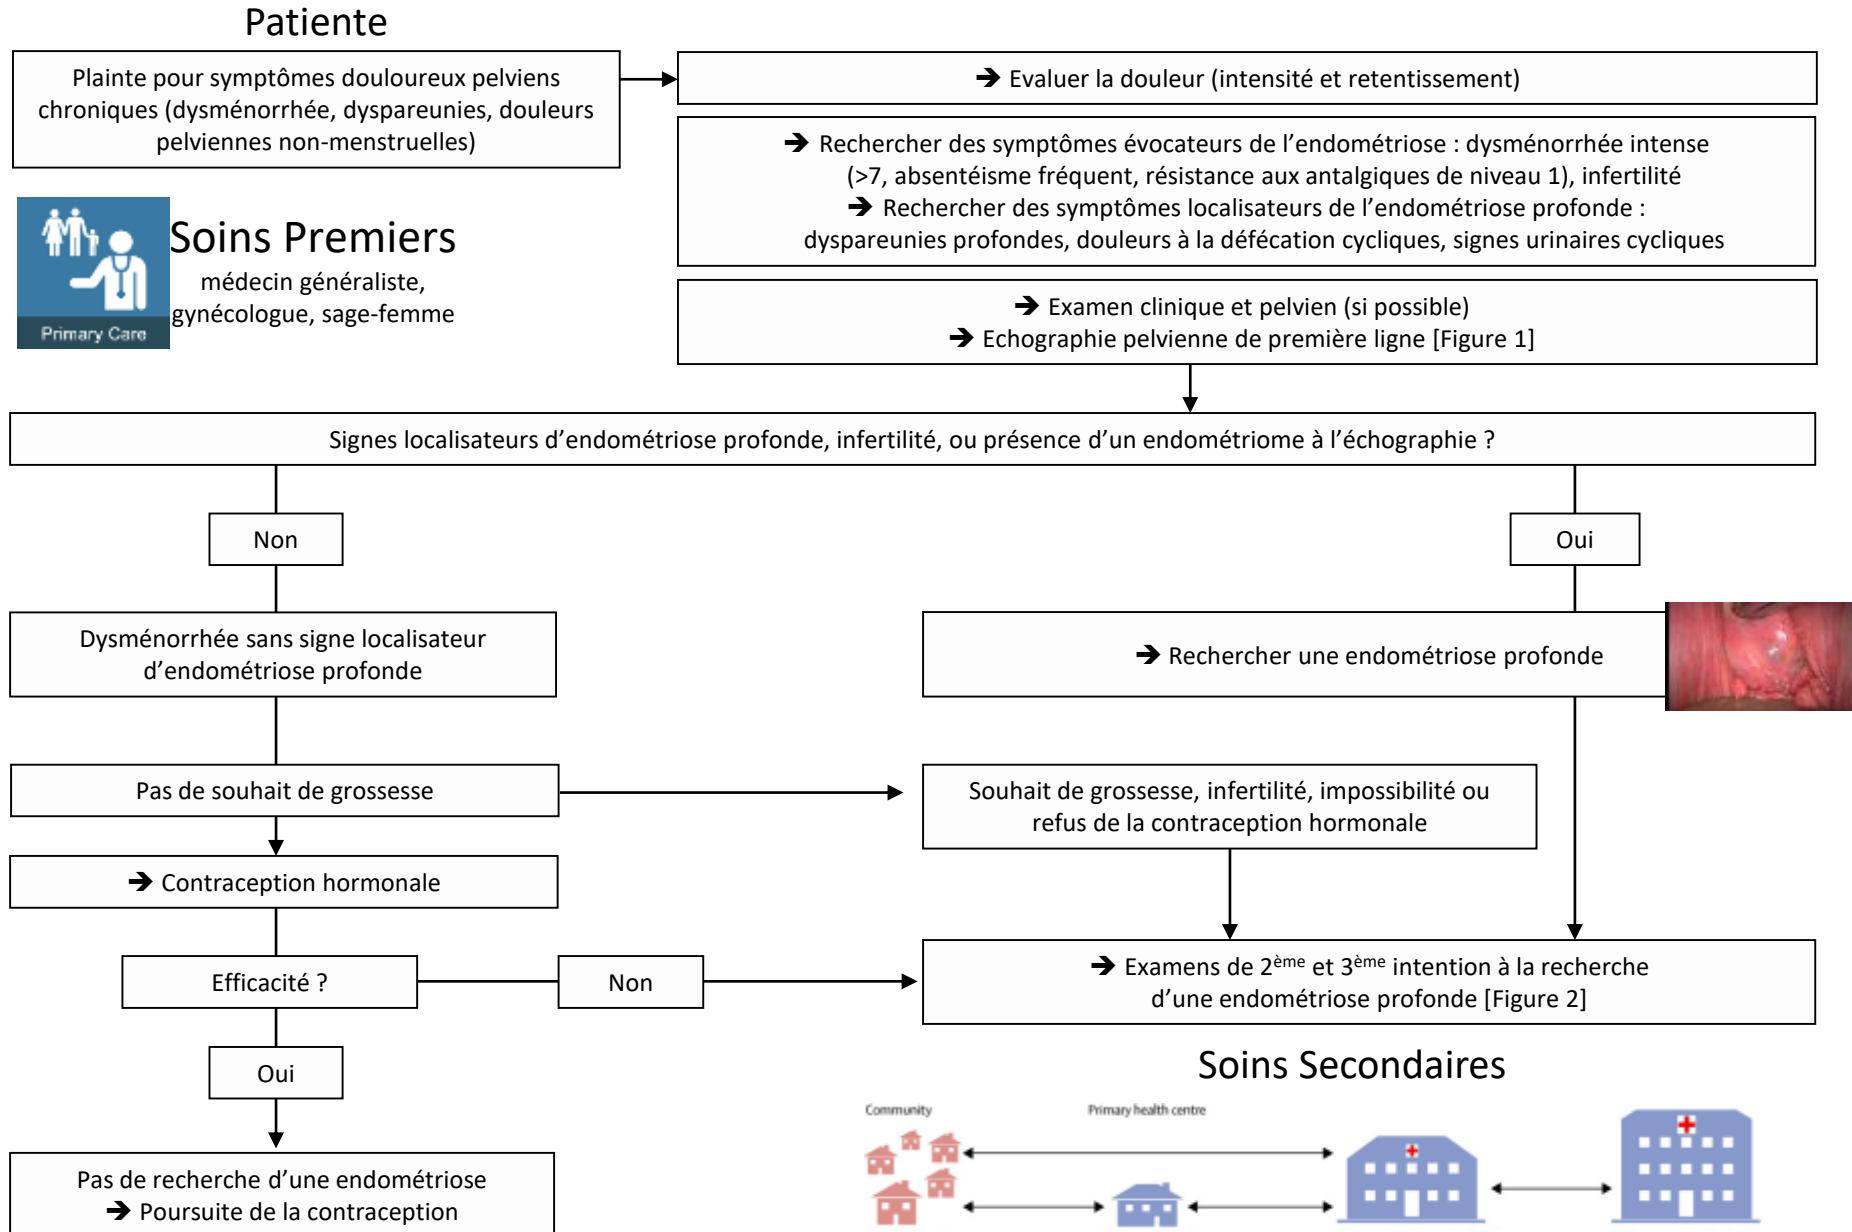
Patiente

Plainte pour symptômes douloureux pelviens chroniques (dysménorrhée, dyspareunies, douleurs pelviennes non-menstruelles)

→ Evaluer la douleur (intensité et retentissement)

→ Rechercher des symptômes évocateurs de l'endométriose : dysménorrhée intense (>7, absentéisme fréquent, résistance aux antalgiques de niveau 1), infertilité
→ Rechercher des symptômes localisateurs de l'endométriose profonde : dyspareunies profondes, douleurs à la défécation cycliques, signes urinaires cycliques

Primary Care

Soins Premiers
médecin généraliste, gynécologue, sage-femme

→ Examen clinique et pelvien (si possible)
→ Echographie pelvienne de première ligne [Figure 1]

Signes localisateurs d'endométriose profonde, infertilité, ou présence d'un endométriome à l'échographie ?

Non

Oui

Dysménorrhée sans signe localisateur d'endométriose profonde

→ Rechercher une endométriose profonde

Pas de souhait de grossesse

Souhait de grossesse, infertilité, impossibilité ou refus de la contraception hormonale

→ Contraception hormonale

Efficacité ?

Non

→ Examens de 2$^{ème}$ et 3$^{ème}$ intention à la recherche d'une endométriose profonde [Figure 2]

Oui

Soins Secondaires

Community

Primary health centre

Pas de recherche d'une endométriose
→ Poursuite de la contraception